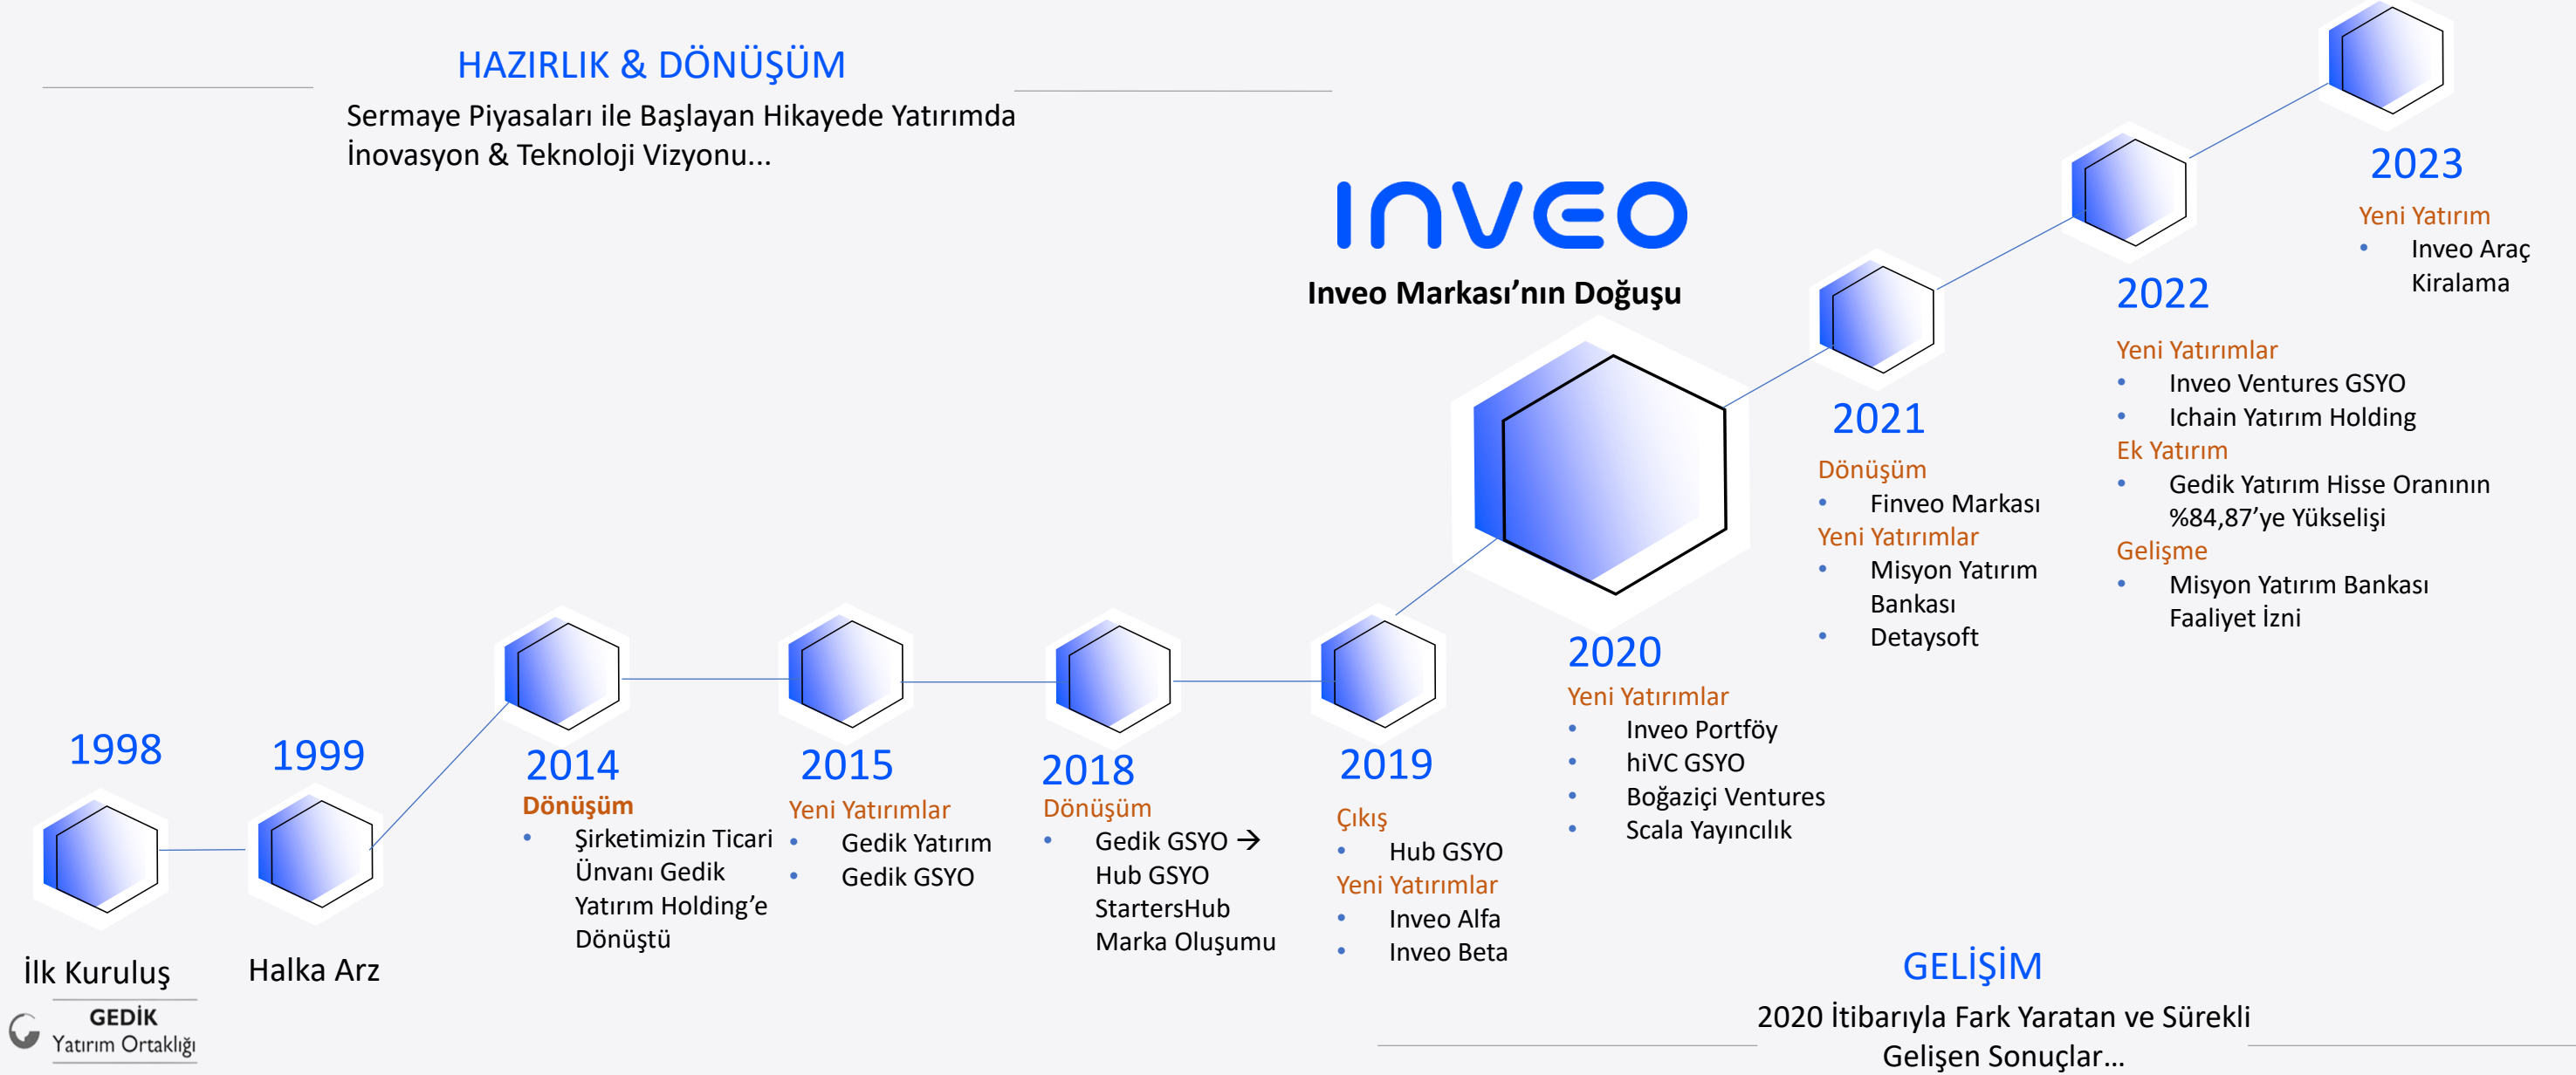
HAZIRLIK & DÖNÜŞÜM

Sermaye Piyasaları ile Başlayan Hikayede Yatırımda İnovasyon & Teknoloji Vizyonu...

INVEO

Inveo Markası'nın Doğuşu

1998

İlk Kuruluş

GEDİK Yatırım Ortaklığı

1999

Halka Arz

2014

Dönüşüm
- Şirketimizin Ticari Ünvanı Gedik Yatırım Holding'e Dönüştü

2015

Yeni Yatırımlar
- Gedik Yatırım
- Gedik GSYO

2018

Dönüşüm
- Gedik GSYO → Hub GSYO StartersHub Marka Oluşumu

2019

Çıkış
- Hub GSYO

Yeni Yatırımlar
- Inveo Alfa
- Inveo Beta

2020

Yeni Yatırımlar
- Inveo Portföy
- hiVC GSYO
- Boğaziçi Ventures
- Scala Yayıncılık

2021

Dönüşüm
- Finveo Markası

Yeni Yatırımlar
- Misyon Yatırım Bankası
- Detaysoft

2022

Yeni Yatırımlar
- Inveo Ventures GSYO
- Ichain Yatırım Holding

Ek Yatırım
- Gedik Yatırım Hisse Oranının %84,87'ye Yükselişi

Gelişme
- Misyon Yatırım Bankası Faaliyet İzni

2023

Yeni Yatırım
- Inveo Araç Kiralama

GELIŞİM

2020 İtibarıyla Fark Yaratan ve Sürekli Gelişen Sonuçlar...